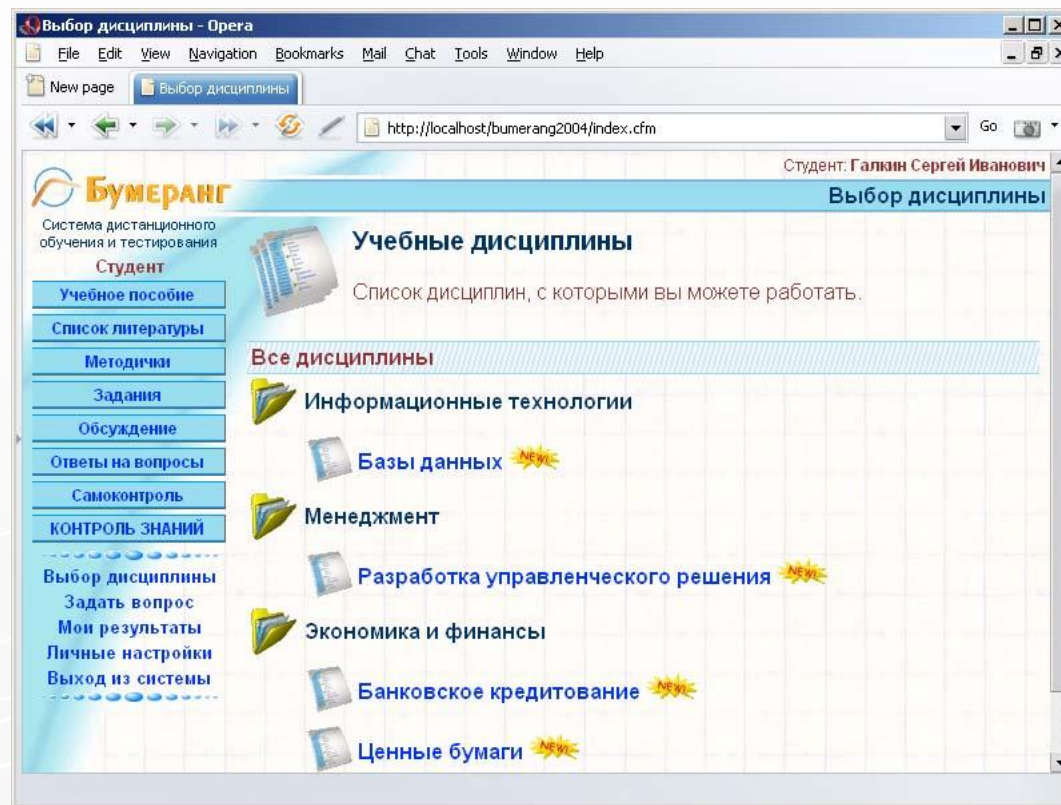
Выбор дисциплины - Opera

File Edit View Navigation Bookmarks Mail Chat Tools Window Help

New page | Выбор дисциплины

http://localhost/bumerang2004/index.cfm

Go

Студент: Галкин Сергей Иванович

Бумеранг

Выбор дисциплины

Система дистанционного обучения и тестирования

Студент

Учебное пособие

Список литературы

Методички

Задания

Обсуждение

Ответы на вопросы

Самоконтроль

КОНТРОЛЬ ЗНАНИЙ

Выбор дисциплины

Задать вопрос

Мои результаты

Личные настройки

Выход из системы

Учебные дисциплины

Список дисциплин, с которыми вы можете работать.

Все дисциплины

Информационные технологии

Базы данных NEW!

Менеджмент

Разработка управленческого решения NEW!

Экономика и финансы

Банковское кредитование NEW!

Ценные бумаги NEW!